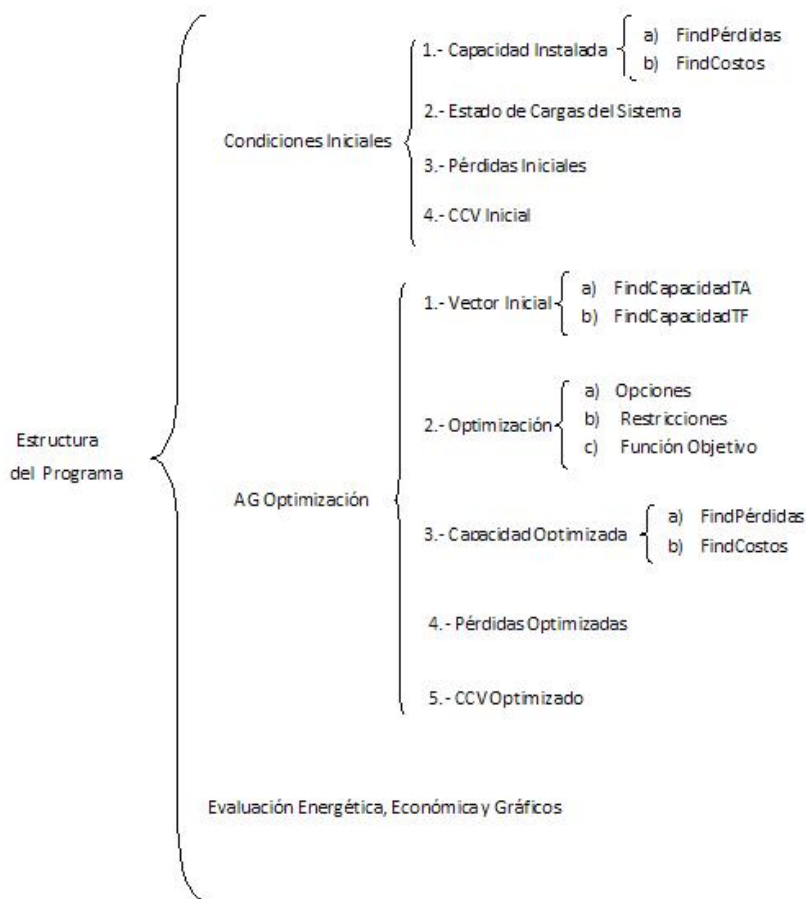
Estructura del Programa

Condiciones Iniciales

1.- Capacidad Instalada

a) FindPérdidas
b) FindCostos

2.- Estado de Cargas del Sistema

3.- Pérdidas Iniciales

4.- CCV Inicial

AG Optimización

1.- Vector Inicial

a) FindCapacidadTA
b) FindCapacidadTF

2.- Optimización

a) Opciones
b) Restricciones
c) Función Objetivo

3.- Capacidad Optimizada

a) FindPérdidas
b) FindCostos

4.- Pérdidas Optimizadas

5.- CCV Optimizado

Evaluación Energética, Económica y Gráficos